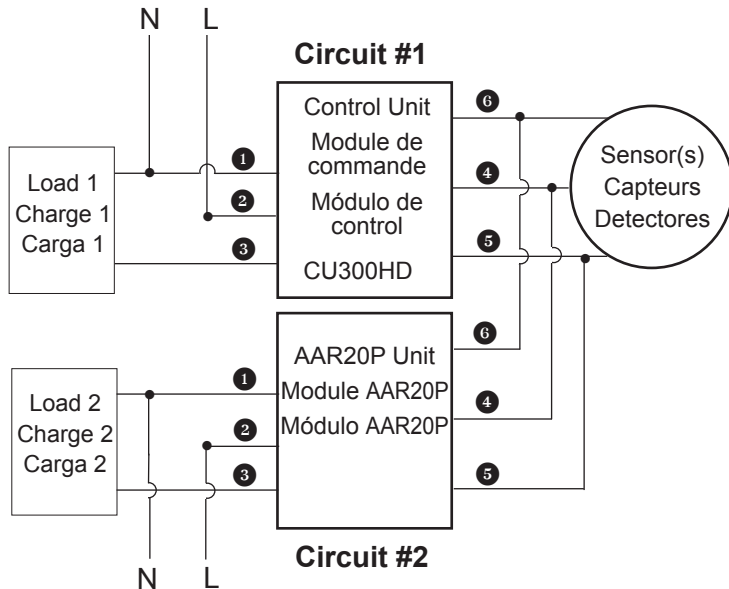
N L

Circuit #1

Load 1
Charge 1
Carga 1

1
2
3

Control Unit
Module de commande
Módulo de control
CU300HD

6
4
5

Sensor(s)
Capteurs
Detectores

6
4
5

AAR20P Unit
Module AAR20P
Módulo AAR20P

1
2
3

Load 2
Charge 2
Carga 2

Circuit #2

N L